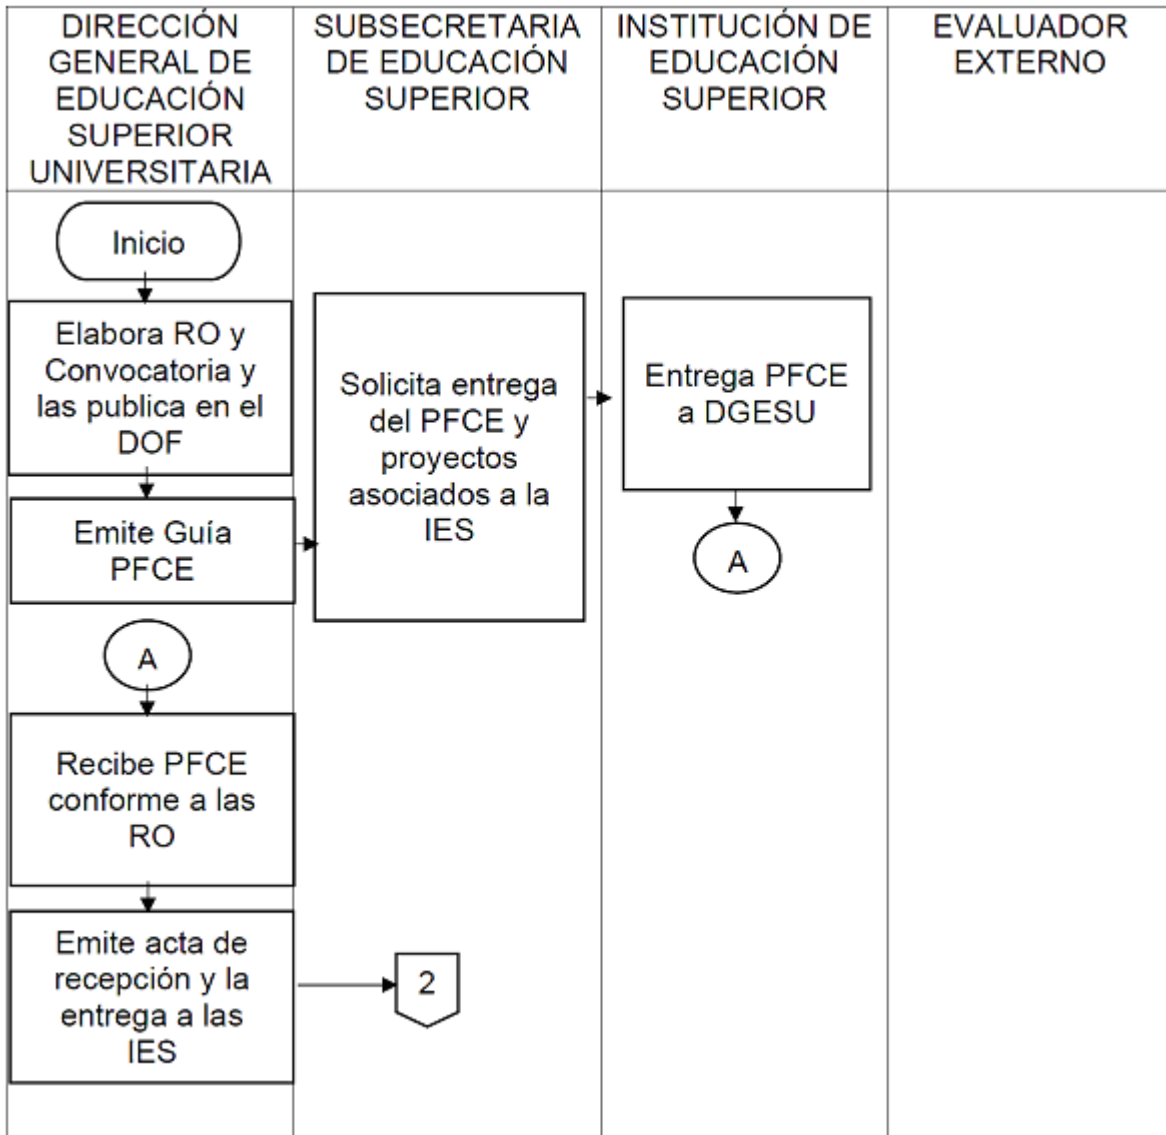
DIRECCIÓN GENERAL DE EDUCACIÓN SUPERIOR UNIVERSITARIA

SUBSECRETARIA DE EDUCACIÓN SUPERIOR

INSTITUCIÓN DE EDUCACIÓN SUPERIOR

EVALUADOR EXTERNO

Inicio

Elabora RO y Convocatoria y las publica en el DOF

Emite Guía PFCE

Solicita entrega del PFCE y proyectos asociados a la IES

Entrega PFCE a DGESU

A

A

Recibe PFCE conforme a las RO

Emite acta de recepción y la entrega a las IES

2